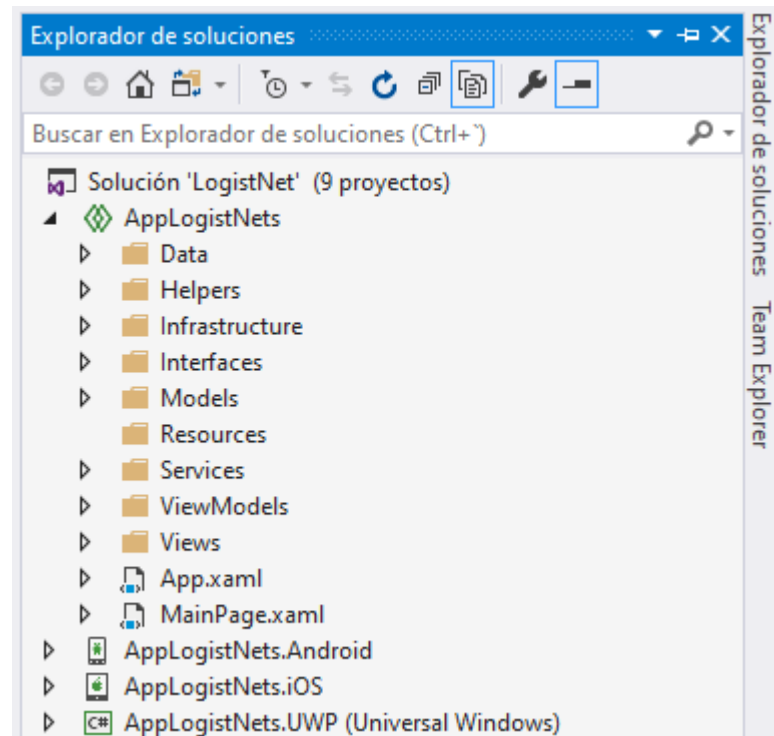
Explorador de soluciones

Buscar en Explorador de soluciones (Ctrl+`)

Solución 'LogistNet' (9 proyectos)
AppLogistNets
Data
Helpers
Infrastructure
Interfaces
Models
Resources
Services
ViewModels
Views
App.xaml
MainPage.xaml
AppLogistNets.Android
AppLogistNets.iOS
C# AppLogistNets.UWP (Universal Windows)

Explorador de soluciones
Team Explorer